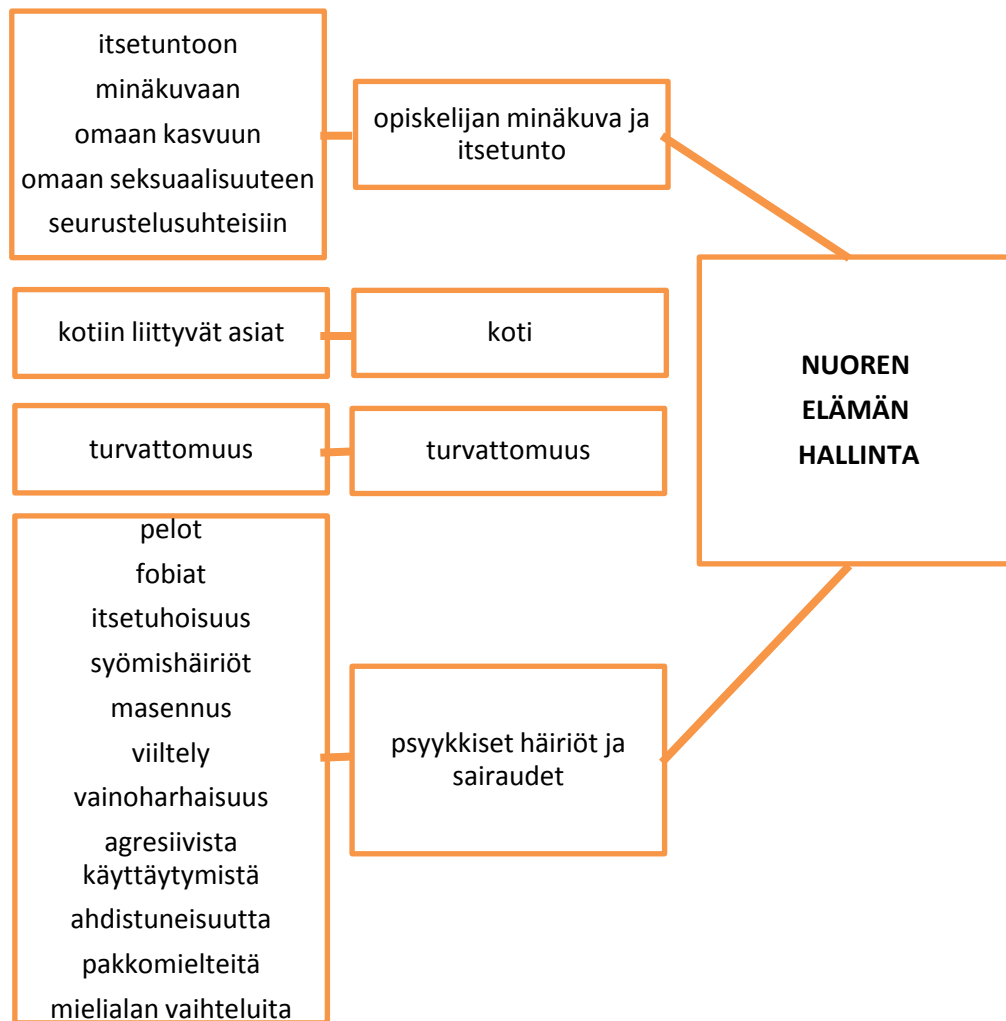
itsetuntoon
minäkuvaan
omaan kasvuun
omaan seksuaalisuuteen
seurustelusuhteisiin

opiskelijan minäkuva ja itsetunto

kotiin liittyvät asiat

koti

turvattomuus

turvattomuus

pelot
fobiat
itsetuhoisuus
syömishäiriöt
masennus
viiltely
vainoharhaisuus
agresiivista käyttäytymistä
ahdistuneisuutta
pakkomielteitä
mielialan vaihteluita

psyykkiset häiriöt ja sairaudet

NUOREN ELÄMÄN HALLINTA